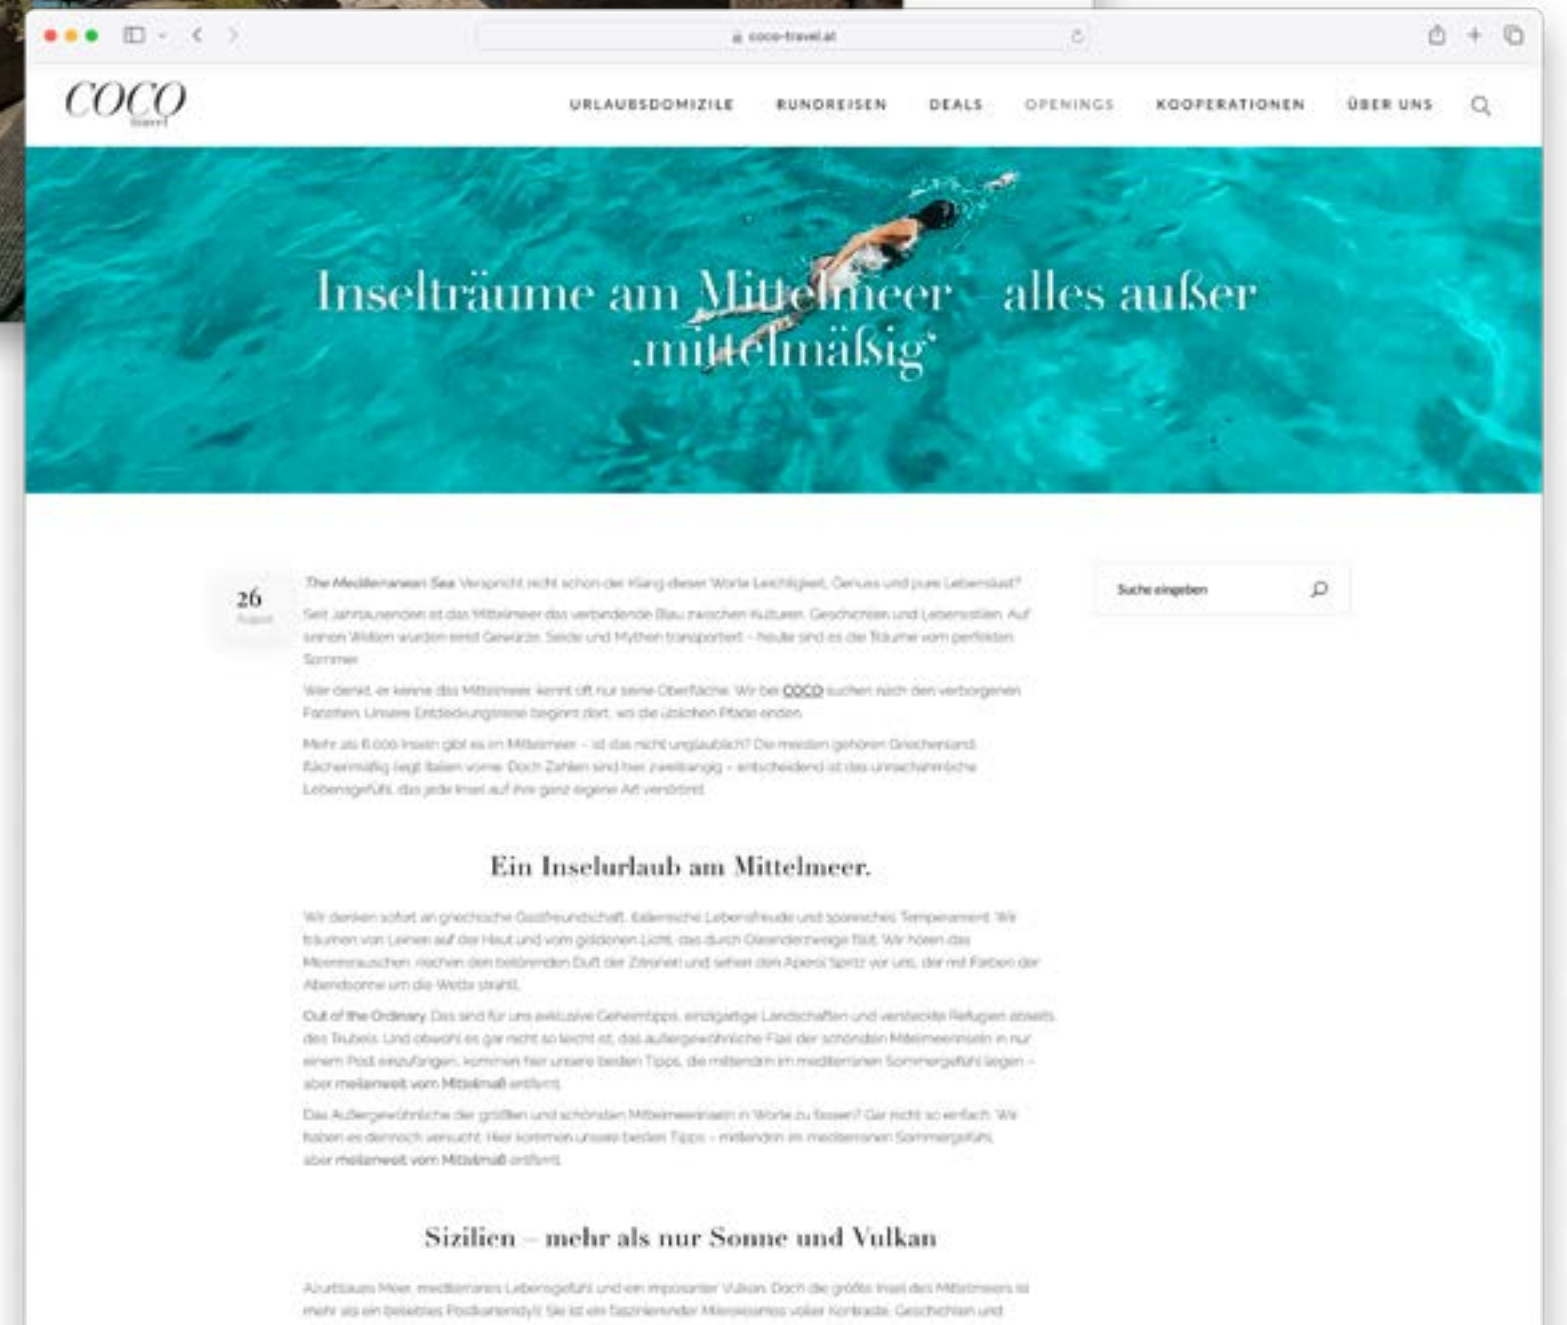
coco-travel.at

COCO travel

URLAUBSDOMIZILE RUNDREISEN DEALS OPENINGS KOOPERATIONEN ÜBER UNS

Inselträume am Mittelmeer – alles außer ‚mittelmäßig'

26 August

The Mediterranean Sea. Verspricht nicht schon der Klang dieser Worte Leichtigkeit, Genuss und pure Lebenslust?

Seit Jahrtausenden ist das Mittelmeer das verbindende Blau zwischen Kulturen, Geschichten und Lebensstilen. Auf seinen Wellen wurden einst Gewürze, Seide und Mythen transportiert – heute sind es die Träume vom perfekten Sommer.

Wer denkt, er kenne das Mittelmeer, kennt oft nur seine Oberfläche. Wir bei COCO suchen nach den verborgenen Facetten. Unsere Entdeckungsreise beginnt dort, wo die üblichen Pfade enden.

Mehr als 6.000 Inseln gibt es im Mittelmeer – ist das nicht unglaublich? Die meisten gehören Griechenland, flächenmäßig liegt Italien vorne. Doch Zahlen sind hier zweitrangig – entscheidend ist das unnachahmliche Lebensgefühl, das jede Insel auf ihre ganz eigene Art versprüht.

Suche eingeben

Ein Inselurlaub am Mittelmeer.

Wir denken sofort an griechische Gastfreundschaft, italienische Lebensfreude und spanisches Temperament. Wir träumen von Leinen auf der Haut und vom goldenen Licht, das durch Oleanderzweige fällt. Wir hören das Meeresrauschen, riechen den betörenden Duft der Zitronen und sehen den Aperol Spritz vor uns, der mit Farben der Abendsonne um die Wette strahlt.

Out of the Ordinary. Das sind für uns exklusive Geheimtipps, einzigartige Landschaften und versteckte Refugien abseits des Trubels. Und obwohl es gar nicht so leicht ist, das außergewöhnliche Flair der schönsten Mittelmeerinseln in nur einem Post einzufangen, kommen hier unsere beiden Tipps, die mittendrin im mediterranen Sommergefühl liegen – aber meilenweit vom Mittelmaß entfernt.

Das Außergewöhnliche der größten und schönsten Mittelmeerinseln in Worte zu fassen? Gar nicht so einfach. Wir haben es dennoch versucht. Hier kommen unsere beiden Tipps – mittendrin im mediterranen Sommergefühl, aber meilenweit vom Mittelmaß entfernt.

Sizilien – mehr als nur Sonne und Vulkan

Azurblaues Meer, mediterranes Lebensgefühl und ein imposanter Vulkan. Doch die größte Insel des Mittelmeers ist mehr als ein beliebtes Postkartenidyll. Sie ist ein faszinierender Mikrokosmos voller Kontraste, Geschichten und